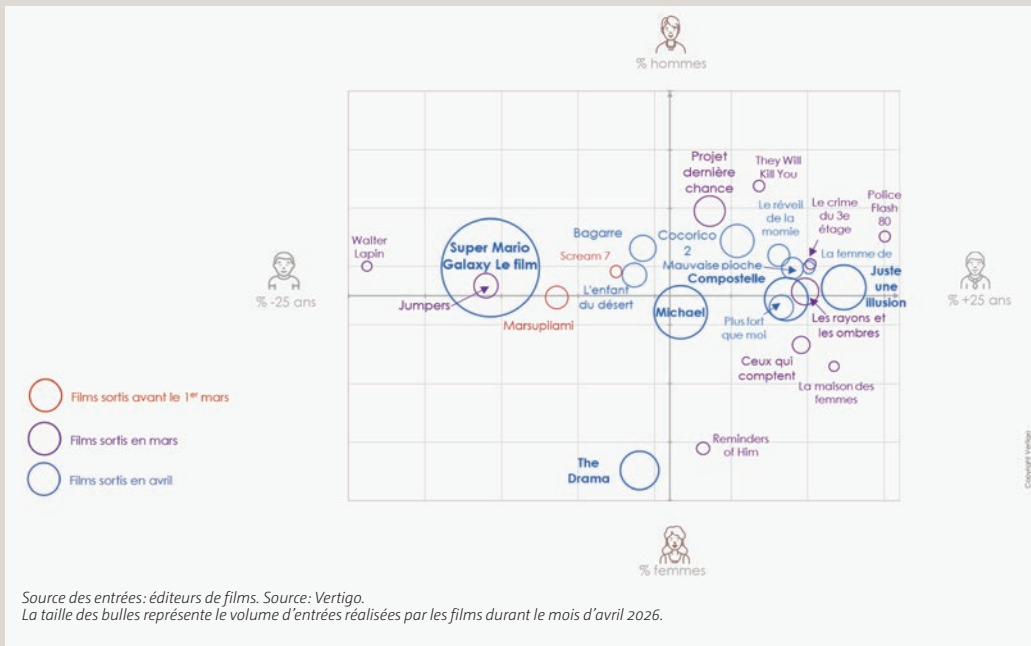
% hommes

% -25 ans

% +25 ans

% femmes

Projet dernière chance

They Will Kill You

Police Flash 80

Le crime du 3e étage

Le réveil de la momie

Walter Lapin

Super Mario Galaxy Le film

Bagarre

Cocorico 2

Scream 7

La femme de

Mauvaise pioche

Composteile

Juste une illusion

Jumpers

Marsupilami

L'enfant du désert

Michael

Plus fort que moi

Les rayons et les ombres

Ceux qui comptent

La maison des femmes

Reminders of Him

The Drama

Films sortis avant le 1er mars

Films sortis en mars

Films sortis en avril

Copyright Vertigo

Source des entrées: éditeurs de films. Source: Vertigo.
La taille des bulles représente le volume d'entrées réalisées par les films durant le mois d'avril 2026.